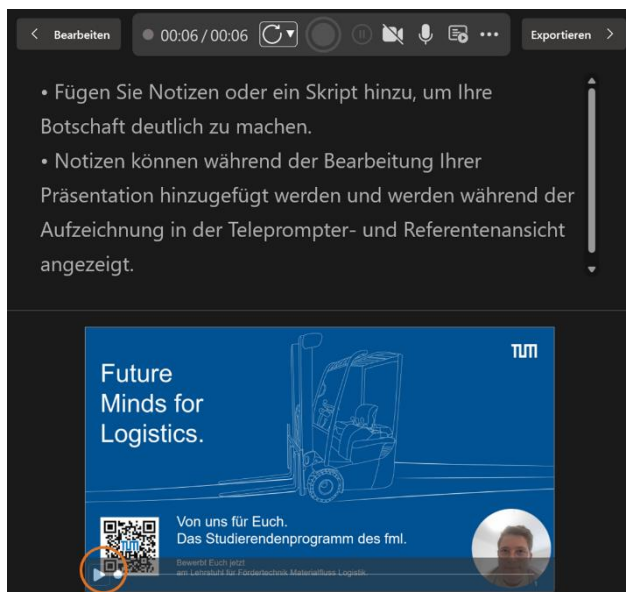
< Bearbeiten

00:06 / 00:06

Exportieren >

• Fügen Sie Notizen oder ein Skript hinzu, um Ihre Botschaft deutlich zu machen.

• Notizen können während der Bearbeitung Ihrer Präsentation hinzugefügt werden und werden während der Aufzeichnung in der Teleprompter- und Referentenansicht angezeigt.

TUM

Future Minds for Logistics.

Von uns für Euch.
Das Studierendenprogramm des fml.

Bewerbt Euch jetzt
am Lehrstuhl für Fördertechnik Materialfluss Logistik.